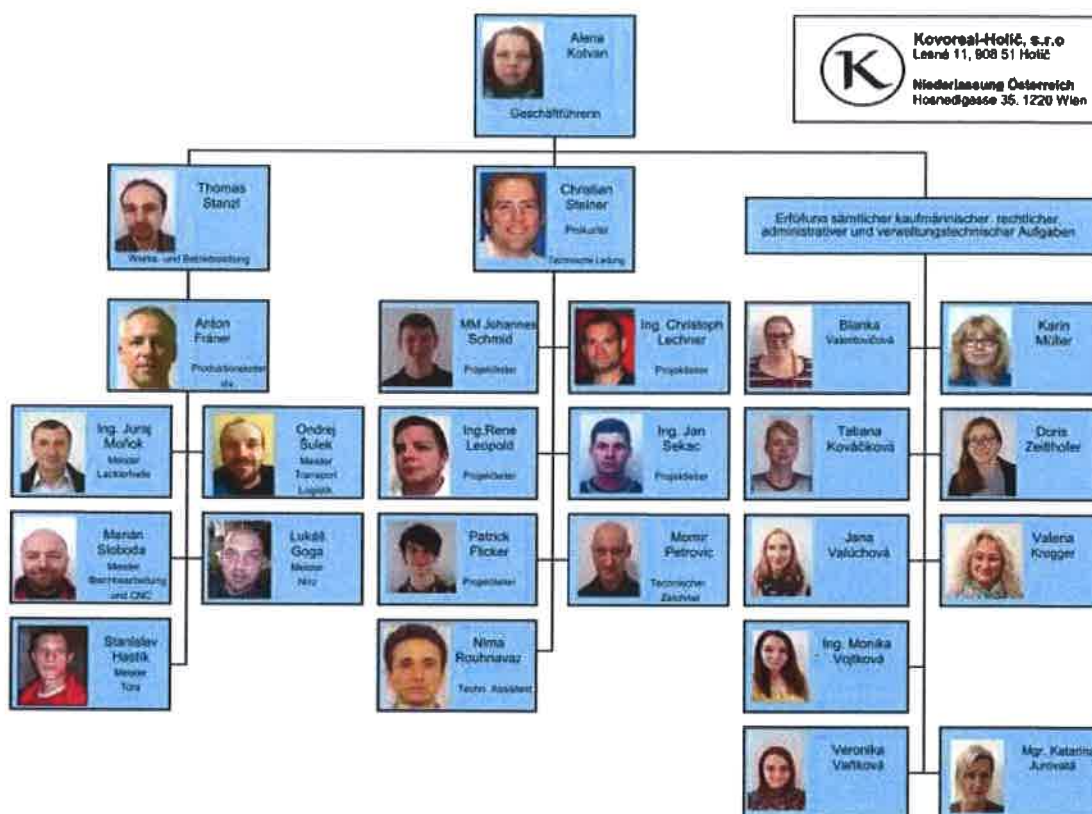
Alena Kotvan
Geschäftführerin

Kovoreal-Holič, s.r.o
Lesné 11, 908 51 Holič
Niederlassung Österreich
Hosnedlgasse 35, 1220 Wien

Thomas Stanzl
Werks- und Betriebsleitung

Christian Steiner
Prokurist
Technische Leitung

Erfüllung sämtlicher kaufmännischer, rechtlicher, administrativer und verwaltungstechnischer Aufgaben

Anton Fräner
Produktionsleiter
stv.

Ing. Juraj Meňok
Meister
Lackierhalle

Ondrej Šulek
Meister
Transport
Logistik

Marián Sloboda
Meister
Blechbearbeitung und CNC

Lukáš Goga
Meister
Niro

Stanislav Hastik
Meister
Tore

MM Johannes Schmid
Projektleiter

Ing. Christoph Lechner
Projektleiter

Ing.Rene Leopold
Projektleiter

Ing. Jan Sekac
Projektleiter

Patrick Flicker
Projektleiter

Momir Petrovic
Technischer Zeichner

Nima Rouhnavaz
Techn. Assistent

Blanka Valentovičová

Karin Müller

Tatiana Kováčiková

Doris Zeilhofer

Jana Valúchová

Valeria Krogger

Ing. Monika Vojtková

Veronika Vaňková

Mgr. Katarin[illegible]
Jurovatá